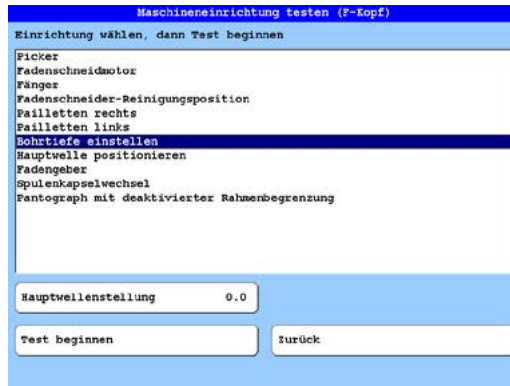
Maschineneinrichtung testen (F-Kopf)

Einrichtung wählen, dann Test beginnen

Picker
Fadenschneidmotor
Fänger
Fadenschneider-Reinigungsposition
Pailletten rechts
Pailletten links
Bohrtiefe einstellen
Hauptwelle positionieren
Fadengeber
Spulenkapselwechsel
Pantograph mit deaktivierter Rahmenbegrenzung

Hauptwellenstellung 0.0

Test beginnen

Zurück